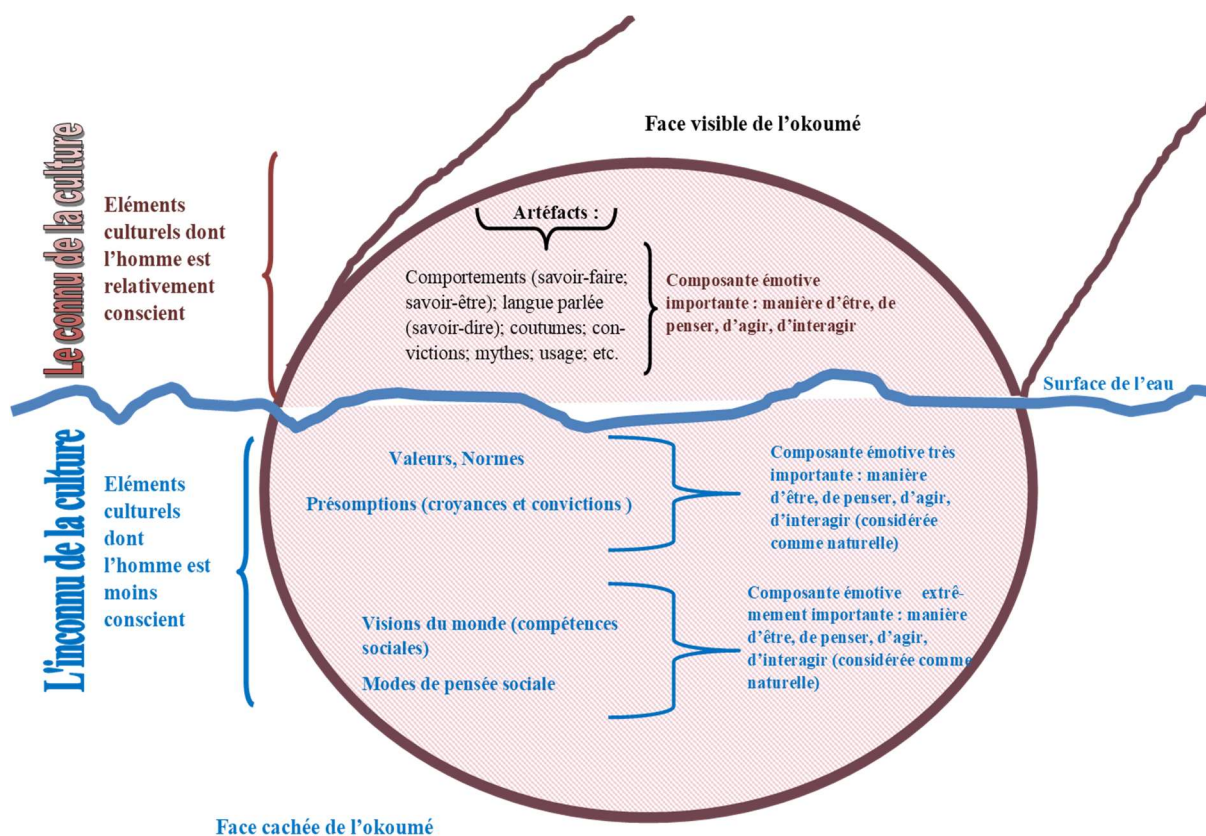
Face visible de l'okoumé

Le connu de la culture

Eléments culturels dont l'homme est relativement conscient

Artéfacts :

Comportements (savoir-faire; savoir-être); langue parlée (savoir-dire); coutumes; convictions; mythes; usage; etc.

Composante émotive importante : manière d'être, de penser, d'agir, d'interagir

Surface de l'eau

L'inconnu de la culture

Eléments culturels dont l'homme est moins conscient

Valeurs, Normes

Présomptions (croyances et convictions )

Composante émotive très importante : manière d'être, de penser, d'agir, d'interagir (considérée comme naturelle)

Visions du monde (compétences sociales)

Modes de pensée sociale

Composante émotive extrêmement importante : manière d'être, de penser, d'agir, d'interagir (considérée comme naturelle)

Face cachée de l'okoumé